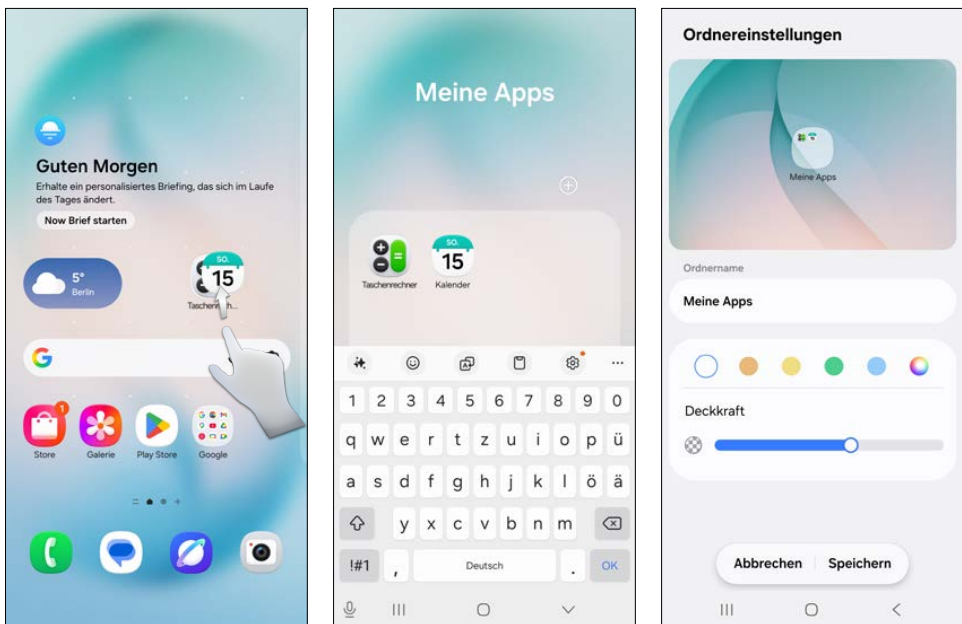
Guten Morgen

Erhalte ein personalisiertes Briefing, das sich im Laufe des Tages ändert.

Now Brief starten

5°
Berlin

SO.
15
Taschenr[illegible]h...

G

1
Store

Galerie

Play Store

Google

Meine Apps

Taschenrechner

SO.
15
Kalender

1 2 3 4 5 6 7 8 9 0
q w e r t z u i o p ü
a s d f g h j k l ö ä
y x c v b n m
!#1 , Deutsch . OK

Ordnereinstellungen

Meine Apps

Ordnername

Meine Apps

Deckkraft

Abbrechen | Speichern